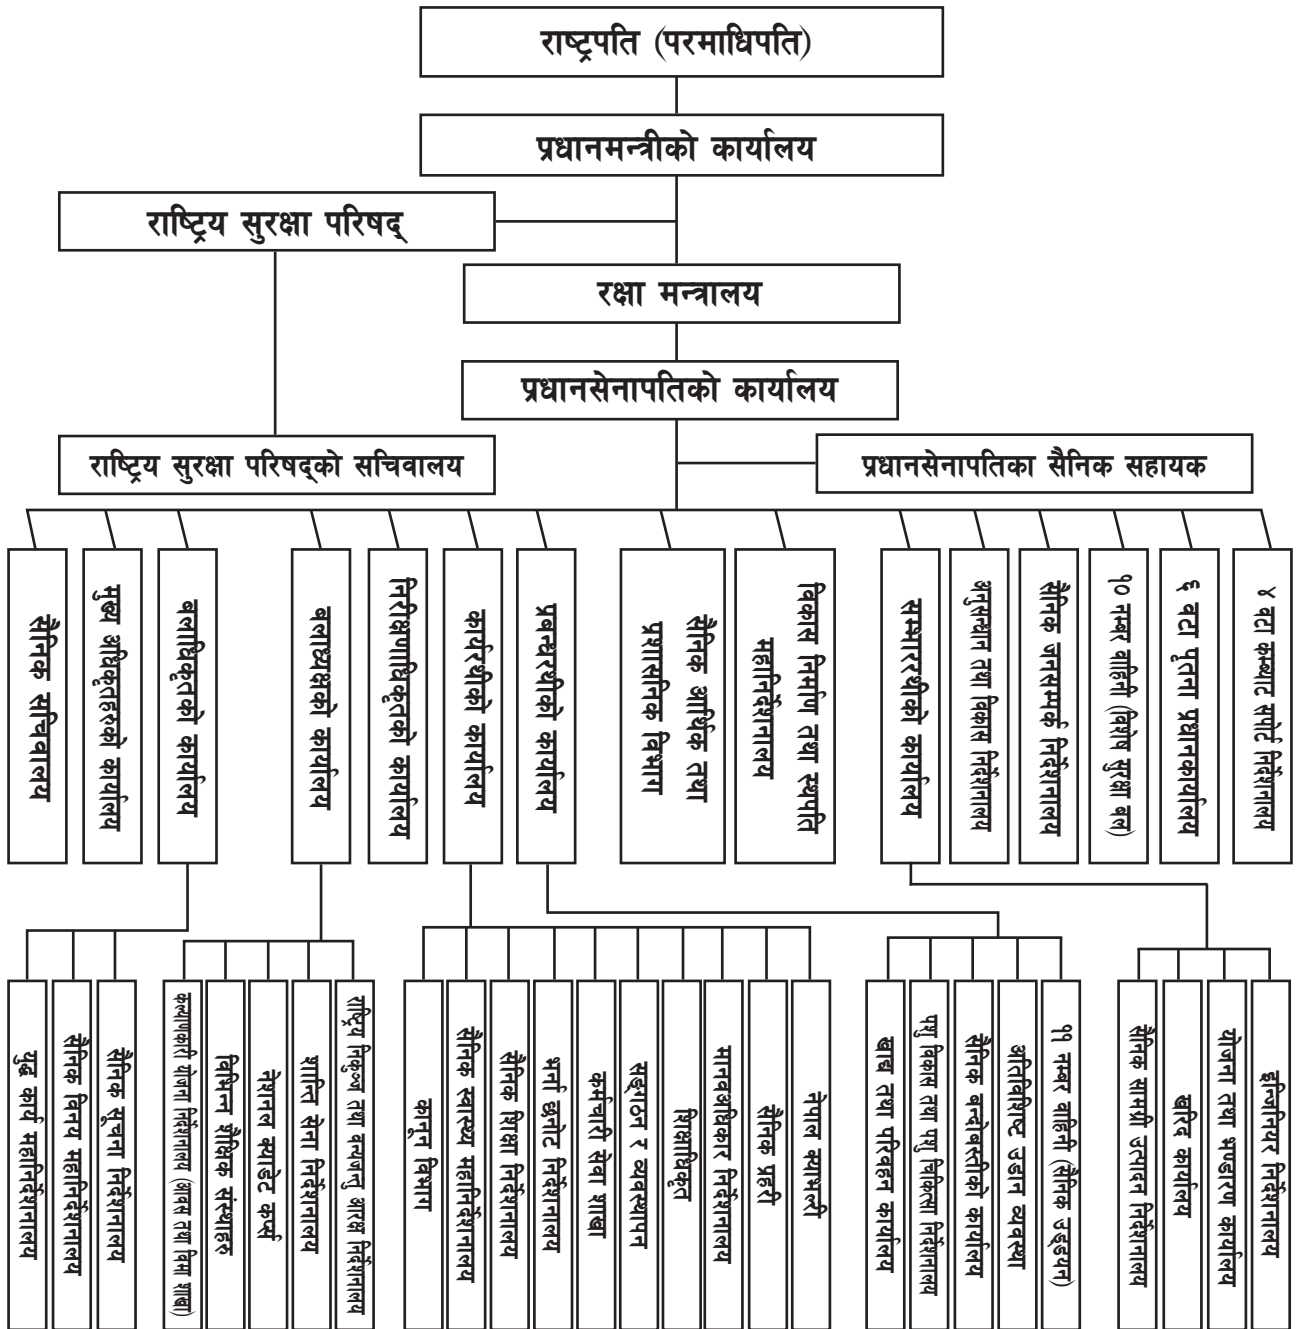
राष्ट्रपति (परमाधिपति)

प्रधानमन्त्रीको कार्यालय

राष्ट्रिय सुरक्षा परिषद्

रक्षा मन्त्रालय

प्रधानसेनापतिको कार्यालय

राष्ट्रिय सुरक्षा परिषद्को सचिवालय

प्रधानसेनापतिका सैनिक सहायक

सैनिक सचिवालय

मुख्य अधिकृतहरुको कार्यालय

बलाधिकृतको कार्यालय

बलाध्यक्षको कार्यालय

निरीक्षणाधिकृतको कार्यालय

कार्यरथीको कार्यालय

प्रबन्धरथीको कार्यालय

सैनिक आर्थिक तथा प्रशासनिक विभाग

विकास निर्माण तथा स्थपति महानिर्देशनालय

सम्भाररथीको कार्यालय

अनुसन्धान तथा विकास निर्देशनालय

सैनिक जनसम्पर्क निर्देशनालय

१० नम्बर वाहिनी (विशेष सुरक्षा बल)

६ वटा पृतना प्रधानकार्यालय

४ वटा कम्ब्याट सपोर्ट निर्देशनालय

युद्ध कार्य महानिर्देशनालय

सैनिक विनय महानिर्देशनालय

सैनिक सूचना निर्देशनालय

कल्याणकारी योजना निर्देशनालय (प्रावस तथा विमा शाखा)

विभिन्न शैक्षिक संस्थाहरु

नेशनल क्याडेट कोर्प्स

शान्ति सेना निर्देशनालय

राष्ट्रिय निकुञ्ज तथा वन्यजन्तु आरक्ष निर्देशनालय

कानून विभाग

सैनिक स्वास्थ्य महानिर्देशनालय

सैनिक शिक्षा निर्देशनालय

भर्ना छनोट निर्देशनालय

कर्मचारी सेवा शाखा

सङ्गठन र व्यवस्थापन

शिक्षाधिकृत

मानवअधिकार निर्देशनालय

सैनिक प्रहरी

नेपाल ब्याण्ड

खाद्य तथा परिवहन कार्यालय

पशु विकास तथा पशु चिकित्सा निर्देशनालय

सैनिक बन्दोबस्तीको कार्यालय

अतिविशिष्ट उडान व्यवस्था

११ नम्बर वाहिनी (सैनिक उड्डयन)

सैनिक सामग्री उत्पादन निर्देशनालय

खरिद कार्यालय

योजना तथा भण्डारण कार्यालय

इन्जिनियर निर्देशनालय